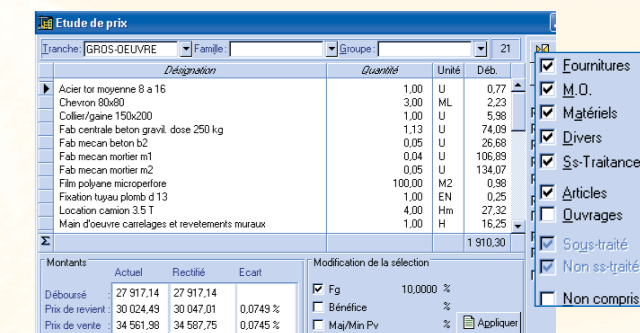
Etude de prix

Tranche : GROS-OEUVRE | Famille : | Groupe : | 21

| Désignation | Quantité | Unité | Déb. |
|---|---|---|---|
| Acier tor moyenne 8 a 16 | 1,00 | U | 0,77 |
| Chevron 80x80 | 3,00 | ML | 2,23 |
| Collier/gaine 150x200 | 1,00 | U | 5,98 |
| Fab centrale beton gravil. dose 250 kg | 1,13 | U | 74,09 |
| Fab mecan beton b2 | 0,05 | U | 26,68 |
| Fab mecan mortier m1 | 0,04 | U | 106,89 |
| Fab mecan mortier m2 | 0,05 | U | 134,07 |
| Film polyane microperfore | 100,00 | M2 | 0,98 |
| Fixation tuyau plomb d 13 | 1,00 | EN | 0,25 |
| Location camion 3.5 T | 4,00 | Hm | 27,32 |
| Main d'oeuvre carrelages et revetements muraux | 1,00 | H | 16,25 |
| Σ | | | 1 910,30 |

Montants

| | Actuel | Rectifié | Ecart |
|---|---|---|---|
| Déboursé : | 27 917,14 | 27 917,14 | |
| Prix de revient : | 30 024,49 | 30 047,01 | 0,0749 % |
| Prix de vente : | 34 561,98 | 34 587,75 | 0,0745 % |

Modification de la sélection
Fg 10,0000 %
Bénéfice %
Maj/Min Pv %
Appliquer

Fournitures
M.O.
Matériels
Divers
Ss-Traitance
Articles
Ouvrages
Sous-traité
Non ss-traité
Non compris